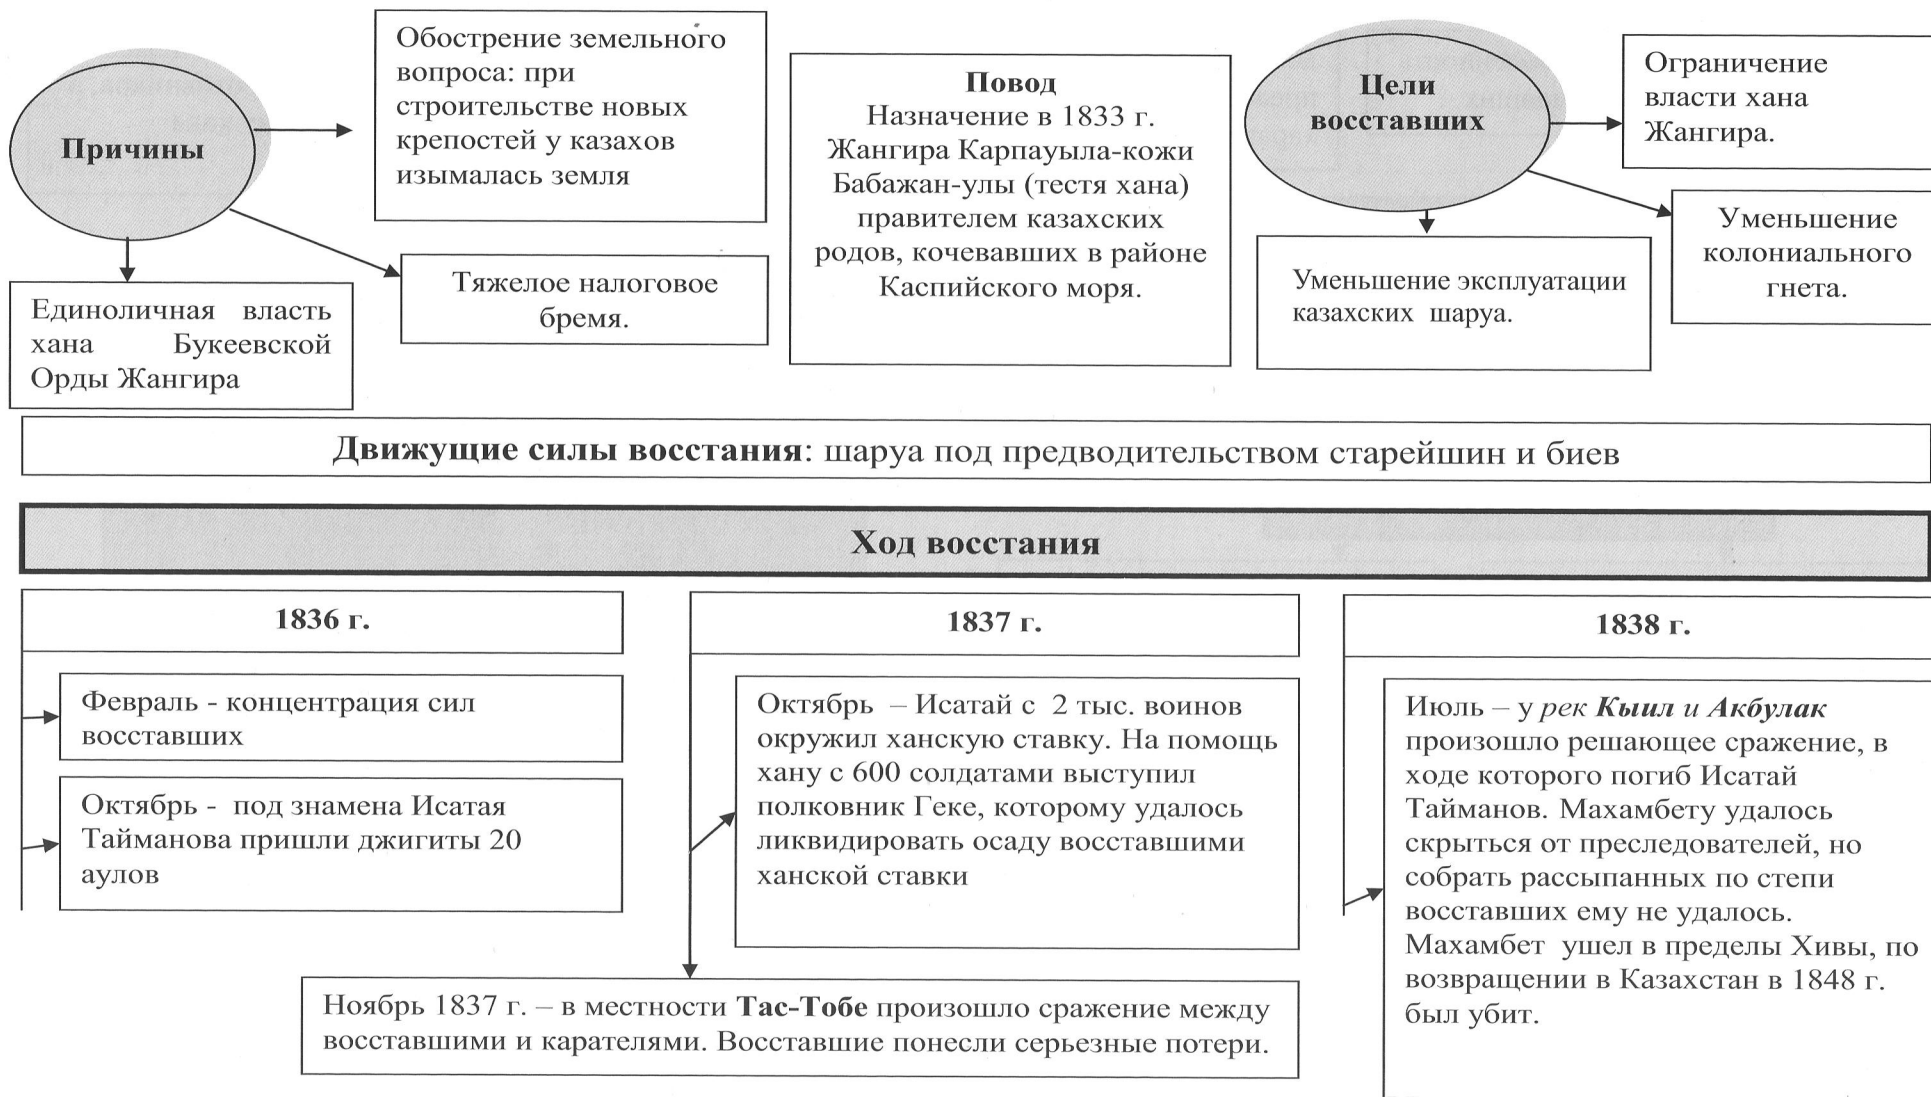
Причины

Обострение земельного вопроса: при строительстве новых крепостей у казахов изымалась земля

Тяжелое налоговое бремя.

Единоличная власть хана Букеевской Орды Жангира

**Повод**
Назначение в 1833 г. Жангира Карпауыла-кожи Бабажан-улы (тестя хана) правителем казахских родов, кочевавших в районе Каспийского моря.

Цели восставших

Ограничение власти хана Жангира.

Уменьшение колониального гнета.

Уменьшение эксплуатации казахских шаруа.

**Движущие силы восстания**: шаруа под предводительством старейшин и биев

**Ход восстания**

**1836 г.**

Февраль - концентрация сил восставших

Октябрь - под знамена Исатая Тайманова пришли джигиты 20 аулов

**1837 г.**

Октябрь – Исатай с 2 тыс. воинов окружил ханскую ставку. На помощь хану с 600 солдатами выступил полковник Геке, которому удалось ликвидировать осаду восставшими ханской ставки

Ноябрь 1837 г. – в местности **Тас-Тобе** произошло сражение между восставшими и карателями. Восставшие понесли серьезные потери.

**1838 г.**

Июль – у *рек **Кыил** и **Акбулак*** произошло решающее сражение, в ходе которого погиб Исатай Тайманов. Махамбету удалось скрыться от преследователей, но собрать рассыпанных по степи восставших ему не удалось. Махамбет ушел в пределы Хивы, по возвращении в Казахстан в 1848 г. был убит.